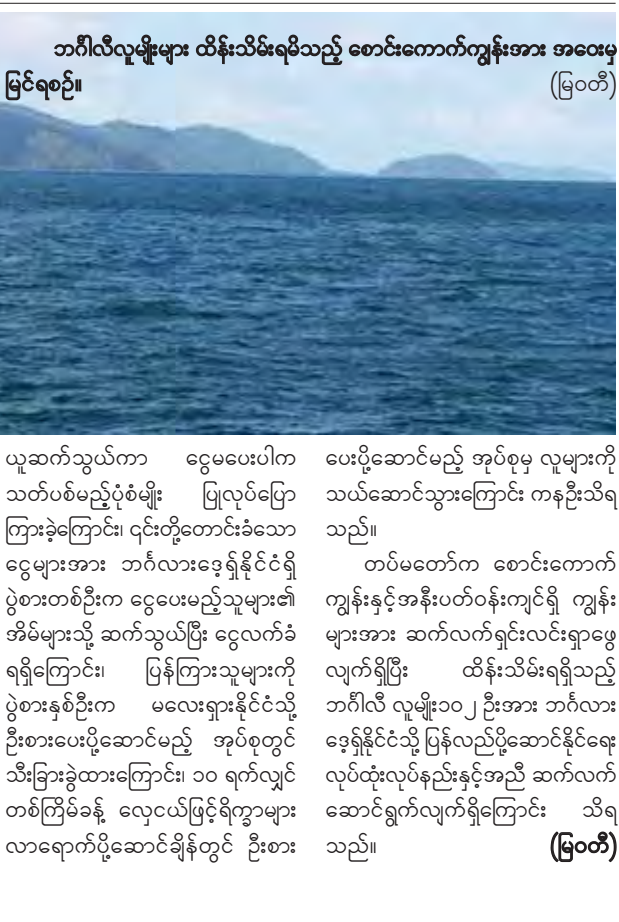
ဘင်္ဂါလီလူမျိုးများ ထိန်းသိမ်းရမိသည့် စောင်းကောက်ကျွန်းအား အဝေးမှမြင်ရစဉ်။ (မြဝတီ)

ယူဆက်သွယ်ကာ ငွေမပေးပါက သတ်ပစ်မည့်ပုံစံမျိုး ပြုလုပ်ပြောကြားခဲ့ကြောင်း၊ ၎င်းတို့တောင်းခံသောငွေများအား ဘင်္ဂလားဒေ့ရှ်နိုင်ငံရှိ ပွဲစားတစ်ဦးက ငွေပေးမည့်သူများ၏ အိမ်များသို့ ဆက်သွယ်ပြီး ငွေလက်ခံရရှိကြောင်း၊ ပြန်ကြားသူများကို ပွဲစားနှစ်ဦးက မလေးရှားနိုင်ငံသို့ ဦးစားပေးပို့ဆောင်မည့် အုပ်စုတွင် သီးခြားခွဲထားကြောင်း၊ ၁၀ ရက်လျှင် တစ်ကြိမ်ခန့် လှေငယ်ဖြင့်ရိက္ခာများ လာရောက်ပို့ဆောင်ချိန်တွင် ဦးစားပေးပို့ဆောင်မည့် အုပ်စုမှ လူများကို သယ်ဆောင်သွားကြောင်း ကနဦးသိရသည်။

တပ်မတော်က စောင်းကောက်ကျွန်းနှင့်အနီးပတ်ဝန်းကျင်ရှိ ကျွန်းများအား ဆက်လက်ရှင်းလင်းရှာဖွေလျက်ရှိပြီး ထိန်းသိမ်းရရှိသည့် ဘင်္ဂါလီ လူမျိုး၁၀၂ ဦးအား ဘင်္ဂလားဒေ့ရှ်နိုင်ငံသို့ ပြန်လည်ပို့ဆောင်နိုင်ရေး လုပ်ထုံးလုပ်နည်းနှင့်အညီ ဆက်လက်ဆောင်ရွက်လျက်ရှိကြောင်း သိရသည်။ (မြဝတီ)